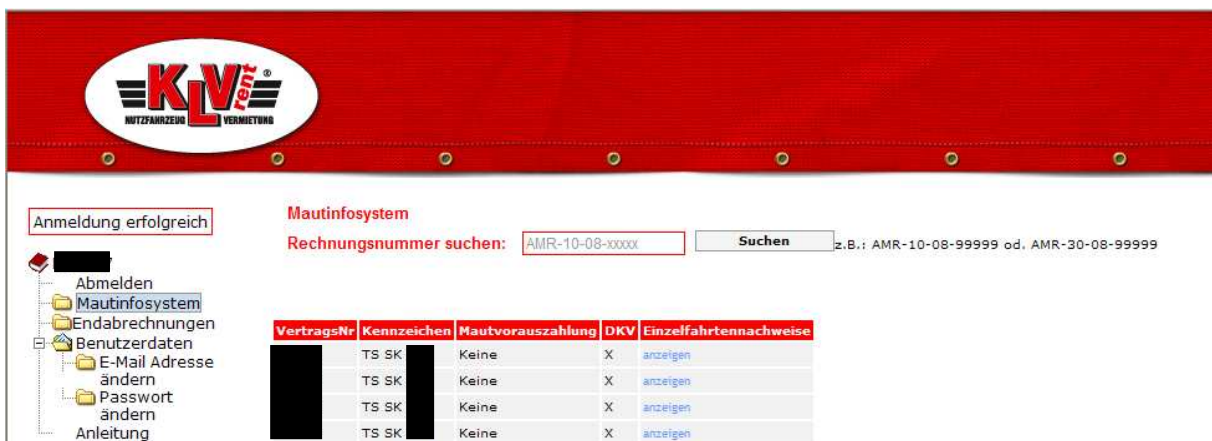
KLV rent®
NUTZFAHRZEUG VERMIETUNG

Anmeldung erfolgreich

Abmelden
Mautinfosystem
Endabrechnungen
Benutzerdaten
E-Mail Adresse ändern
Passwort ändern
Anleitung

Mautinfosystem

Rechnungsnummer suchen: AMR-10-08-xxxxx Suchen z.B.: AMR-10-08-99999 od. AMR-30-08-99999

| VertragsNr | Kennzeichen | Mautvorauszahlung | DKV | Einzelfahrtennachweise |
|---|---|---|---|---|
| | TS SK | Keine | X | anzeigen |
| | TS SK | Keine | X | anzeigen |
| | TS SK | Keine | X | anzeigen |
| | TS SK | Keine | X | anzeigen |